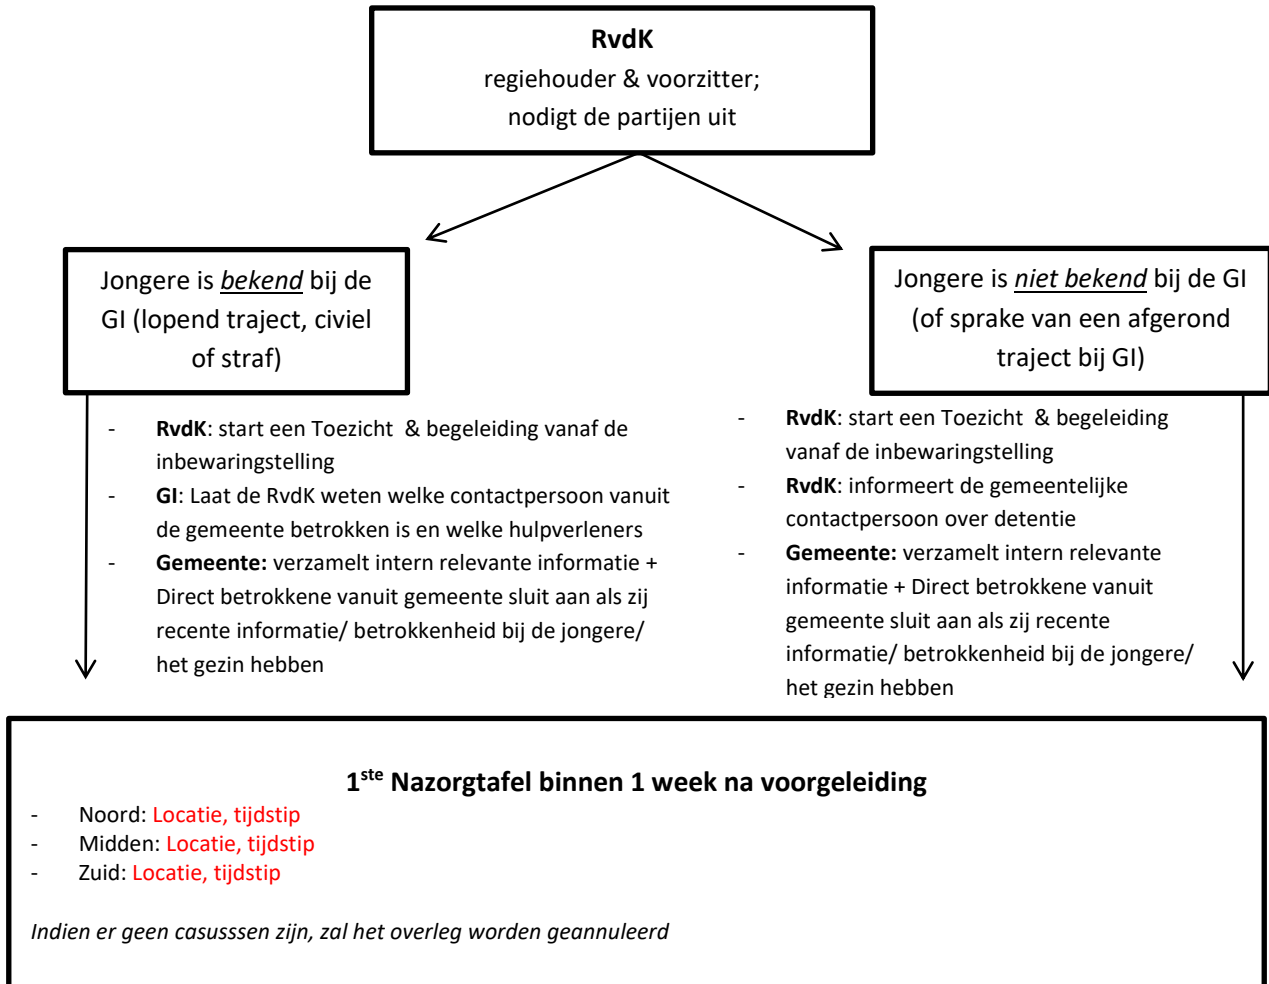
**RvdK**
regiehouder & voorzitter;
nodigt de partijen uit

Jongere is *bekend* bij de GI (lopend traject, civiel of straf)

- **RvdK**: start een Toezicht & begeleiding vanaf de inbewaringstelling
- **GI**: Laat de RvdK weten welke contactpersoon vanuit de gemeente betrokken is en welke hulpverleners
- **Gemeente:** verzamelt intern relevante informatie + Direct betrokkene vanuit gemeente sluit aan als zij recente informatie/ betrokkenheid bij de jongere/ het gezin hebben

Jongere is *niet bekend* bij de GI (of sprake van een afgerond traject bij GI)

- **RvdK**: start een Toezicht & begeleiding vanaf de inbewaringstelling
- **RvdK**: informeert de gemeentelijke contactpersoon over detentie
- **Gemeente:** verzamelt intern relevante informatie + Direct betrokkene vanuit gemeente sluit aan als zij recente informatie/ betrokkenheid bij de jongere/ het gezin hebben

**1$^{ste}$ Nazorgtafel binnen 1 week na voorgeleiding**
- Noord: Locatie, tijdstip
- Midden: Locatie, tijdstip
- Zuid: Locatie, tijdstip

*Indien er geen casusssen zijn, zal het overleg worden geannuleerd*